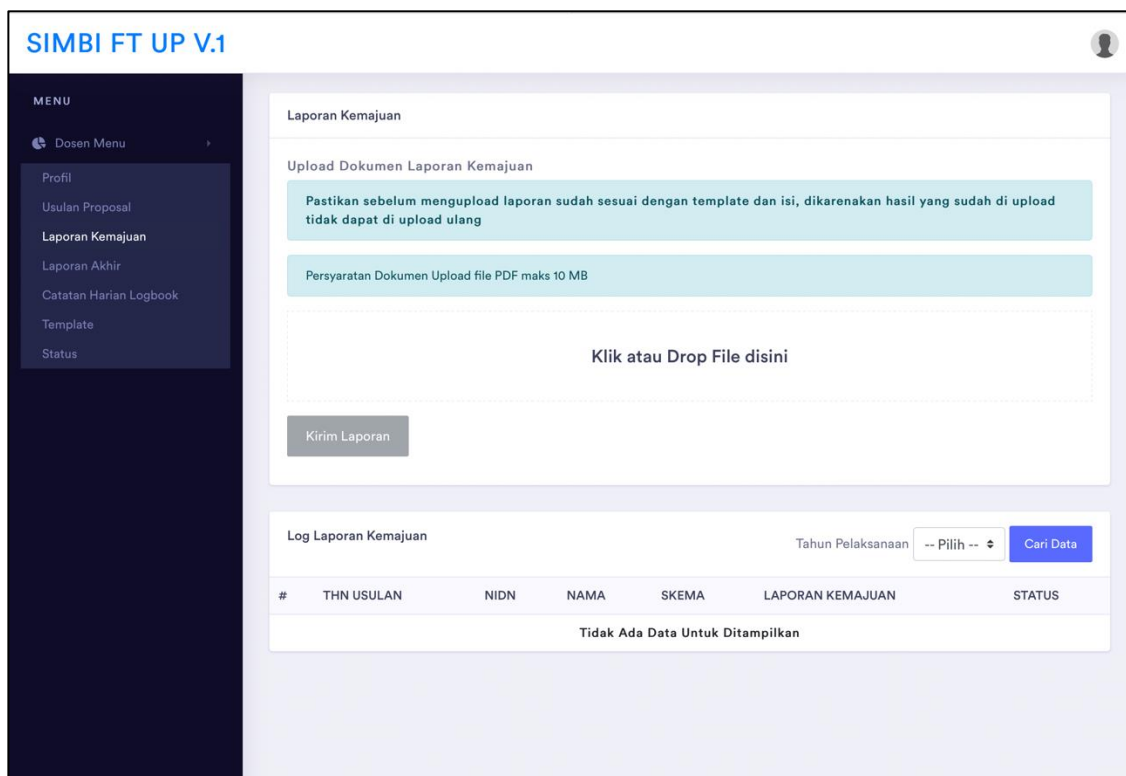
SIMBI FT UP V.1

MENU

Dosen Menu

Profil

Usulan Proposal

Laporan Kemajuan

Laporan Akhir

Catatan Harian Logbook

Template

Status

Laporan Kemajuan

Upload Dokumen Laporan Kemajuan

Pastikan sebelum mengupload laporan sudah sesuai dengan template dan isi, dikarenakan hasil yang sudah di upload tidak dapat di upload ulang

Persyaratan Dokumen Upload file PDF maks 10 MB

Klik atau Drop File disini

Kirim Laporan

Log Laporan Kemajuan

Tahun Pelaksanaan -- Pilih -- Cari Data

| # | THN USULAN | NIDN | NAMA | SKEMA | LAPORAN KEMAJUAN | STATUS |
|---|---|---|---|---|---|---|
| Tidak Ada Data Untuk Ditampilkan | | | | | | |